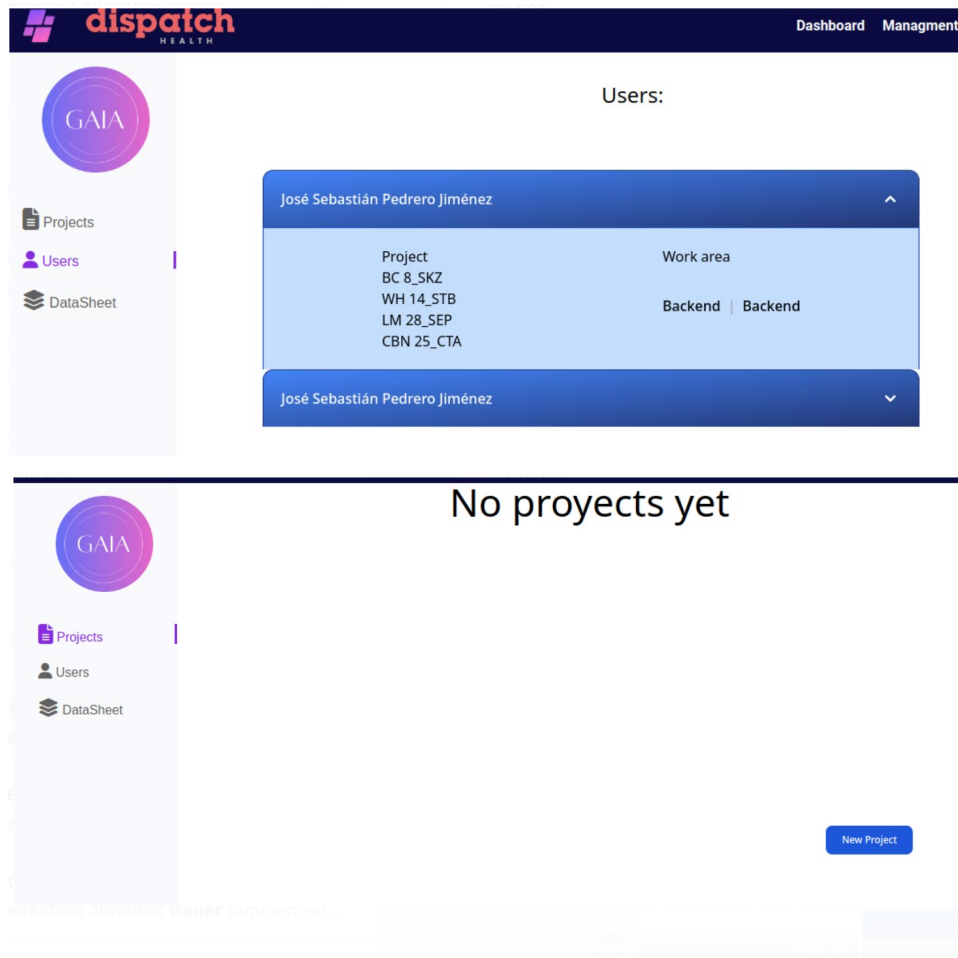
dispatch HEALTH

Dashboard Managment

GAIA

Projects
Users
DataSheet

Users:

José Sebastián Pedrero Jiménez

Project
BC 8_SKZ
WH 14_STB
LM 28_SEP
CBN 25_CTA

Work area

Backend | Backend

José Sebastián Pedrero Jiménez

GAIA

No proyects yet

Projects
Users
DataSheet

New Project

ebastián Jiménez Bauer también est...